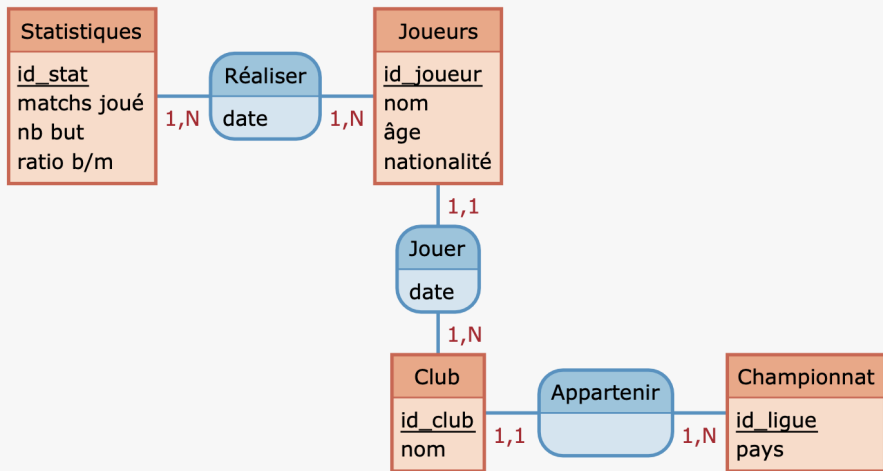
Statistiques
id_stat
matchs joué
nb but
ratio b/m

1,N

Réaliser
date

1,N

Joueurs
id_joueur
nom
âge
nationalité

1,1

Jouer
date

1,N

Club
id_club
nom

1,1

Appartenir

1,N

Championnat
id_ligue
pays